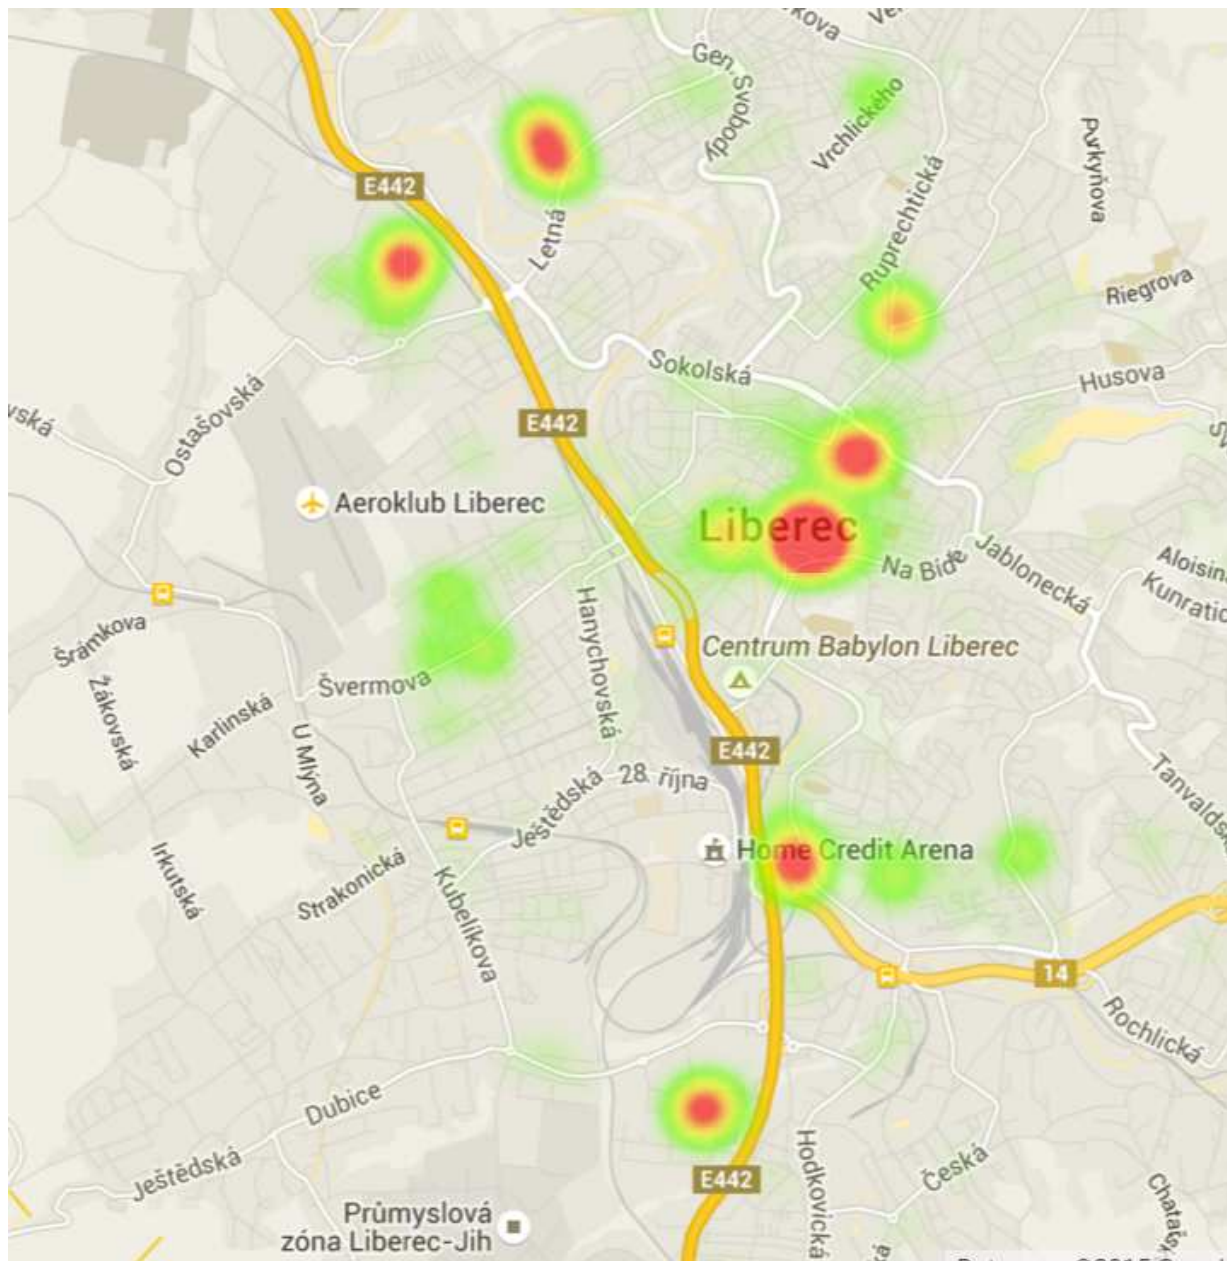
kova
Ve
Gen. Svobody
Vrchlického
Purkyňova
E442
Letná
Ruprechtická
Riegrova
Sokolská
Husova
vská
Ostašovská
E442
Aeroklub Liberec
Liberec
Na Bidě
Jablonecká
Aloisina
Kunratic
Šrámkova
Hanychovská
Centrum Babylon Liberec
Švermova
Žákovská
Karlinská
U Mlýna
E442
Tanvalds
Ještědská
28. října
Home Credit Arena
Irkutská
Strakonická
Kubelíkova
14
Rochlická
Dubice
Ještědská
Hodkovická
Česká
E442
Chatařs
Průmyslová zóna Liberec-Jih
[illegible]